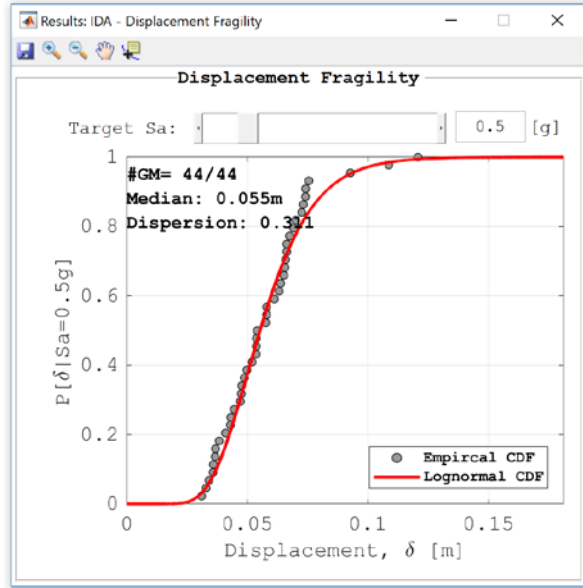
Results: IDA - Displacement Fragility

Displacement Fragility

Target Sa: 0.5 [g]

#GM= 44/44
Median: 0.055m
Dispersion: 0.311

P[$\delta$|Sa=0.5g]

1
0.8
0.6
0.4
0.2
0

0
0.05
0.1
0.15

Displacement, $\delta$ [m]

Empircal CDF
Lognormal CDF